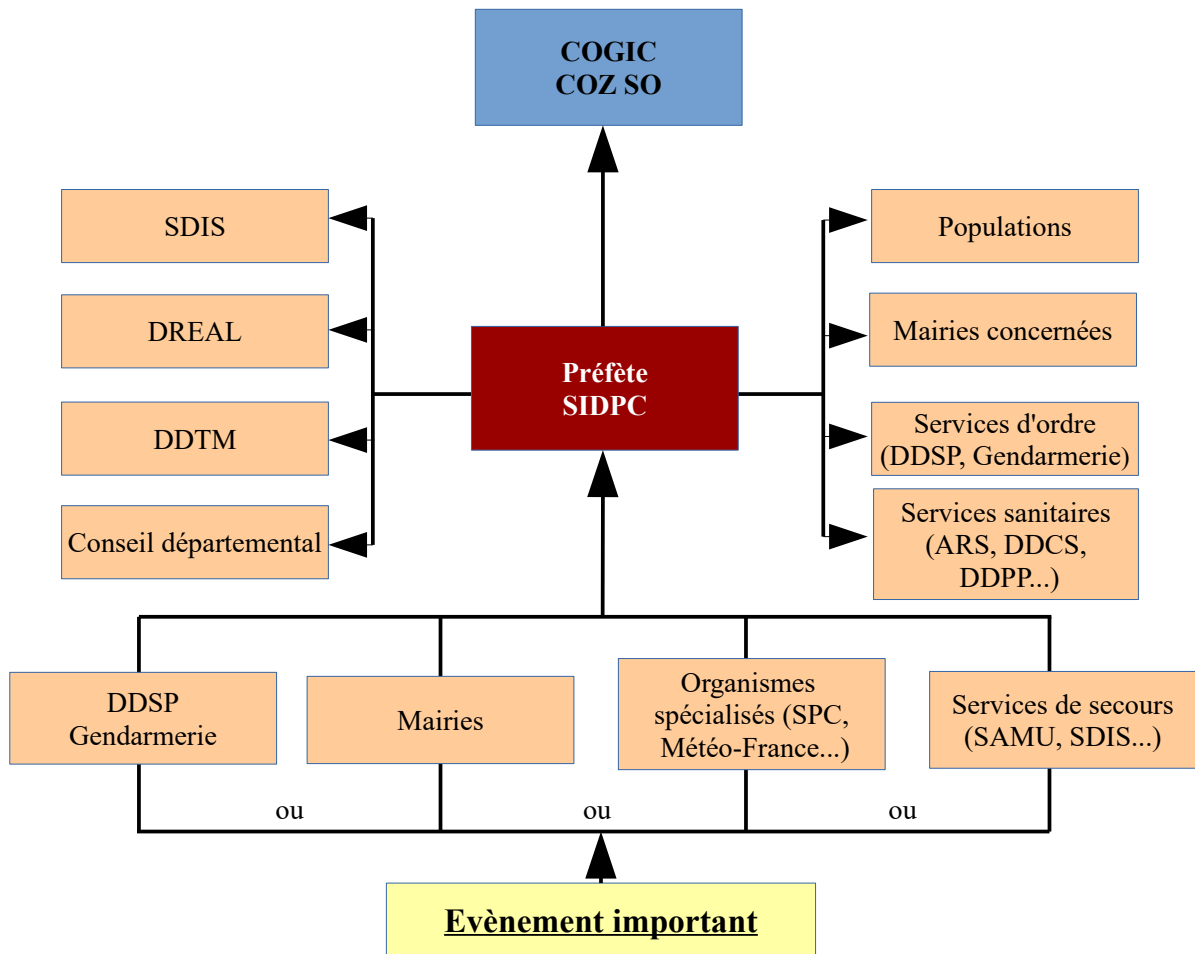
COGIC
COZ SO

SDIS

DREAL

DDTM

Conseil départemental

Préfète
SIDPC

Populations

Mairies concernées

Services d'ordre
(DDSP, Gendarmerie)

Services sanitaires
(ARS, DDCS, DDPP...)

DDSP
Gendarmerie

Mairies

Organismes spécialisés (SPC, Météo-France...)

Services de secours
(SAMU, SDIS...)

ou

ou

ou

Evènement important